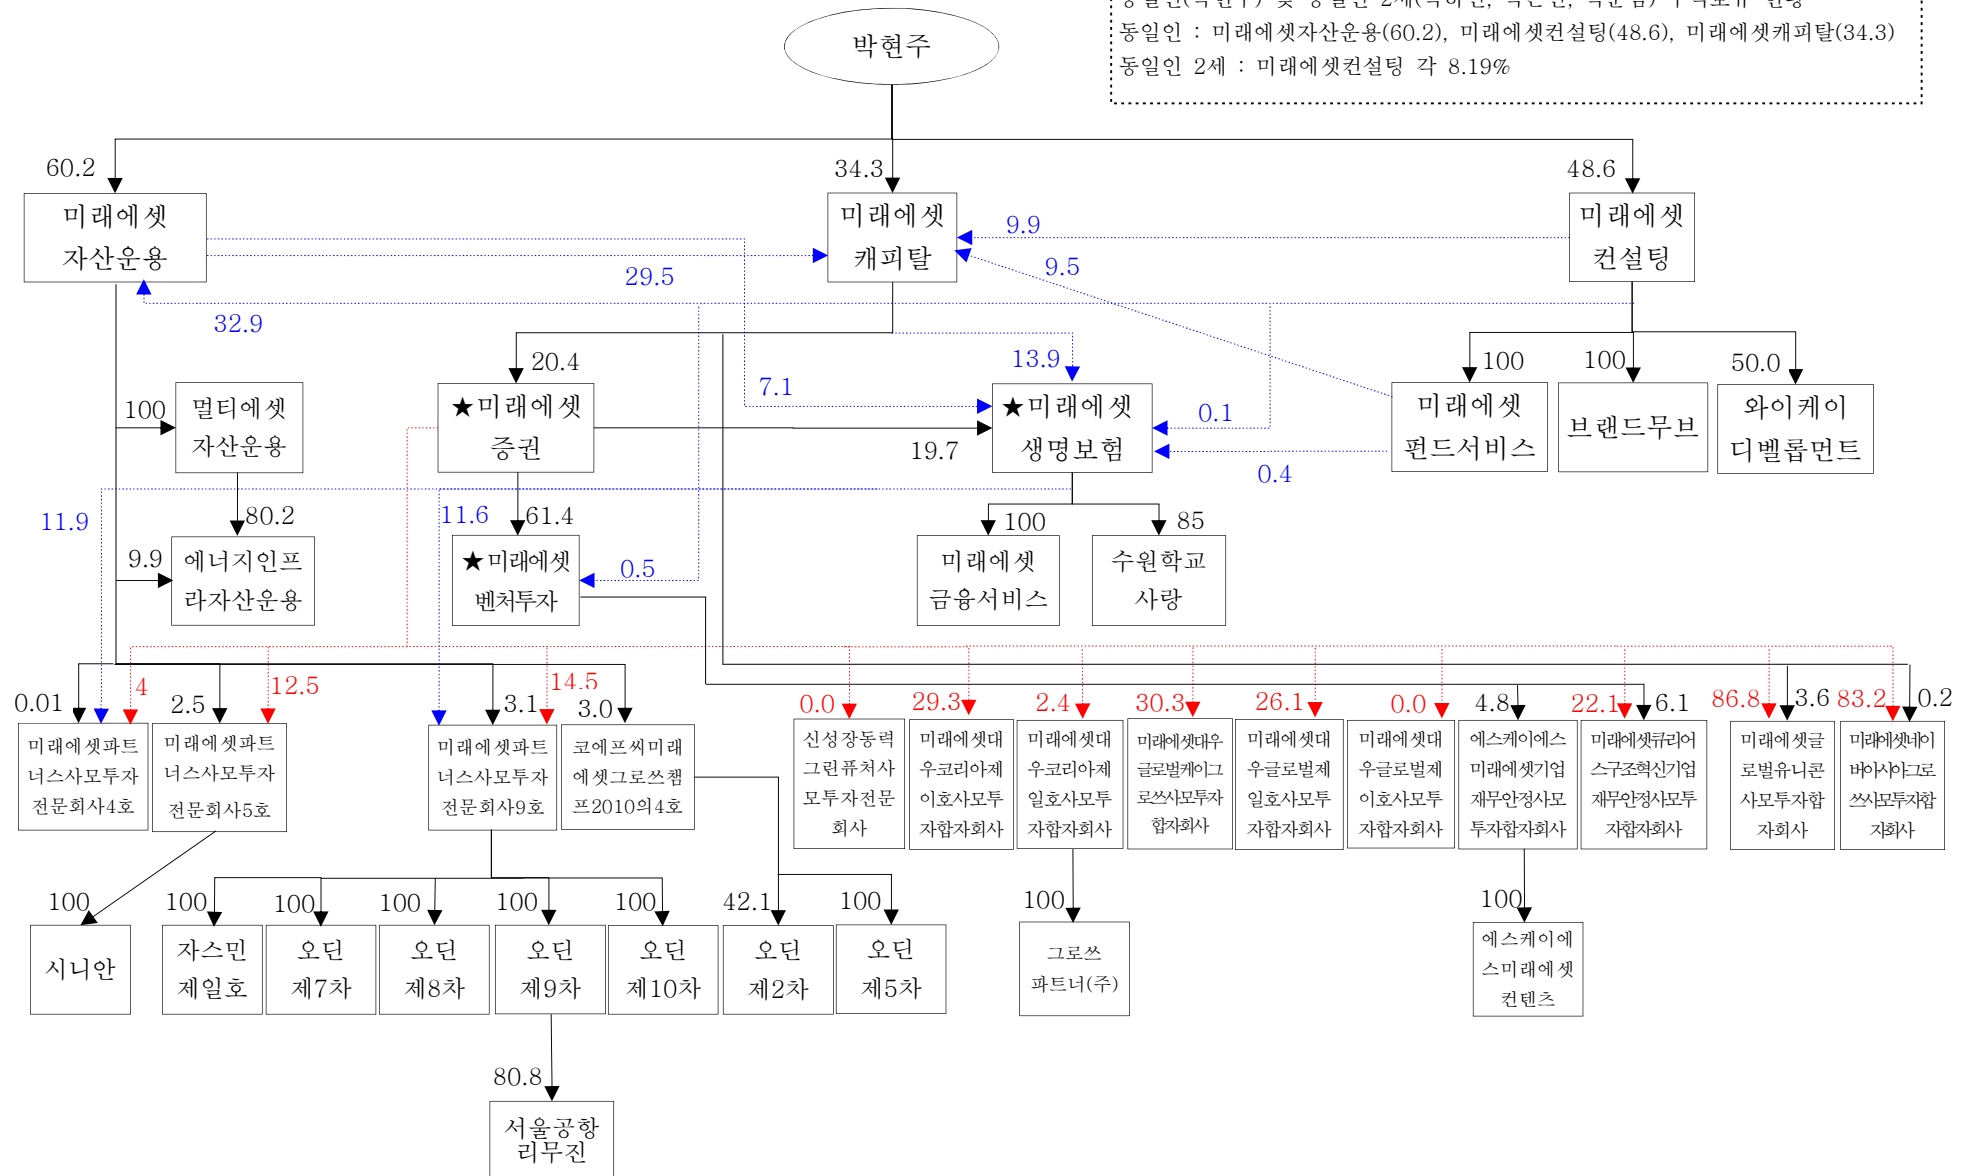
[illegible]
동일인 : 미래에셋자산운용(60.2), 미래에셋컨설팅(48.6), 미래에셋캐피탈(34.3)
동일인 2세 : 미래에셋컨설팅 각 8.19%

박현주

60.2
미래에셋
자산운용

34.3
미래에셋
캐피탈

48.6
미래에셋
컨설팅

9.9
9.5
29.5
32.9

100
멀티에셋
자산운용

20.4
★미래에셋
증권

7.1
13.9
★미래에셋
생명보험
19.7
0.1
0.4

100
미래에셋
펀드서비스

100
브랜드무브

50.0
와이케이
디벨롭먼트

11.9
80.2
9.9
에너지인프
라자산운용

11.6
61.4
★미래에셋
벤처투자
0.5

100
미래에셋
금융서비스

85
수원학교
사랑

0.01
4
미래에셋파트
너스사모투자
전문회사4호

2.5
12.5
미래에셋파트
너스사모투자
전문회사5호

3.1
14.5
미래에셋파트
너스사모투자
전문회사9호

3.0
코에프씨미래
에셋그로쓰챔
프2010의4호

0.0
신성장동력
그린퓨처사
모투자전문
회사

29.3
미래에셋대
우코리아제
이호사모투
자합자회사

2.4
미래에셋대
우코리아제
일호사모투
자합자회사

30.3
미래에셋대우
글로벌케이그
로쓰사모투자
합자회사

26.1
미래에셋대
우글로벌제
일호사모투
자합자회사

0.0
미래에셋대
우글로벌제
이호사모투
자합자회사

4.8
에스케이에스
미래에셋기업
재무안정사모
투자합자회사

22.1
6.1
미래에셋큐리어
스구조혁신기업
재무안정사모투
자합자회사

86.8
3.6
미래에셋글
로벌유니콘
사모투자합
자회사

83.2
0.2
미래에셋네이
버아시아그로
쓰사모투자합
자회사

100
시니안

100
자스민
제일호

100
오딘
제7차

100
오딘
제8차

100
오딘
제9차

100
오딘
제10차

42.1
오딘
제2차

100
오딘
제5차

100
그로쓰
파트너(주)

100
에스케이에
스미래에셋
컨텐츠

80.8
서울공항
리무진